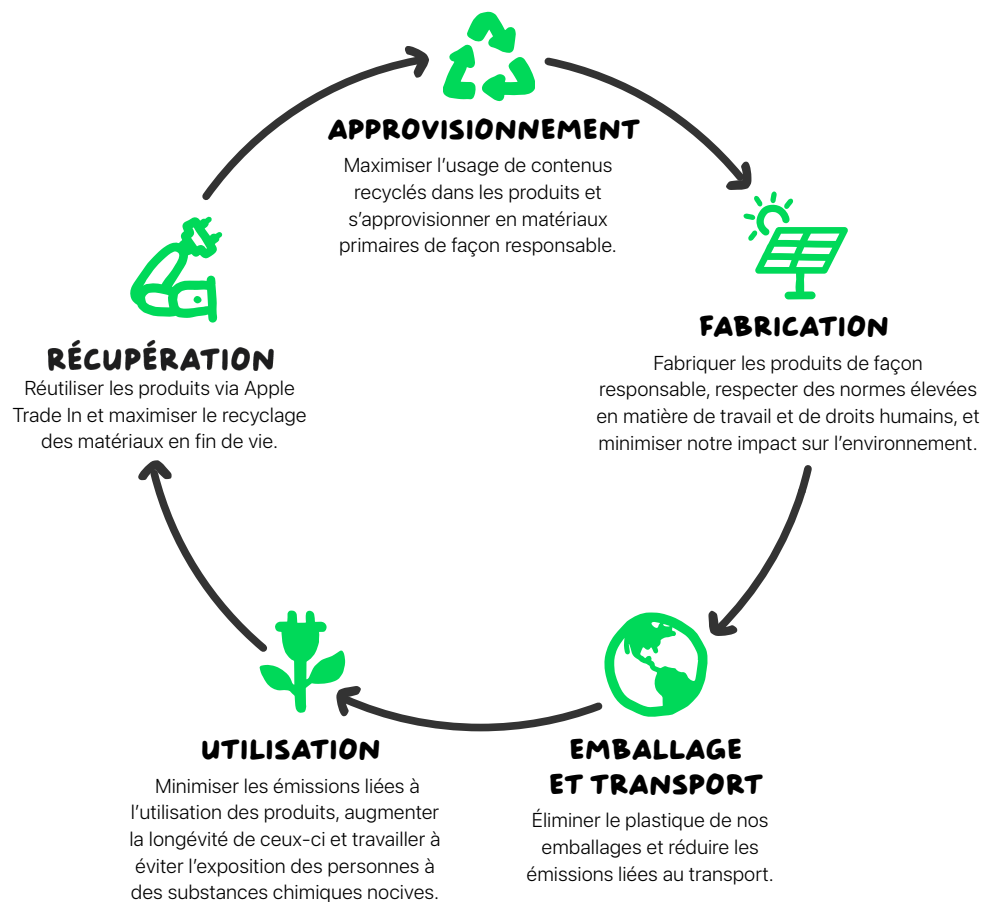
APPROVISIONNEMENT

Maximiser l’usage de contenus recyclés dans les produits et s’approvisionner en matériaux primaires de façon responsable.

FABRICATION

Fabriquer les produits de façon responsable, respecter des normes élevées en matière de travail et de droits humains, et minimiser notre impact sur l’environnement.

EMBALLAGE ET TRANSPORT

Éliminer le plastique de nos emballages et réduire les émissions liées au transport.

UTILISATION

Minimiser les émissions liées à l’utilisation des produits, augmenter la longévité de ceux-ci et travailler à éviter l’exposition des personnes à des substances chimiques nocives.

RÉCUPÉRATION

Réutiliser les produits via Apple Trade In et maximiser le recyclage des matériaux en fin de vie.